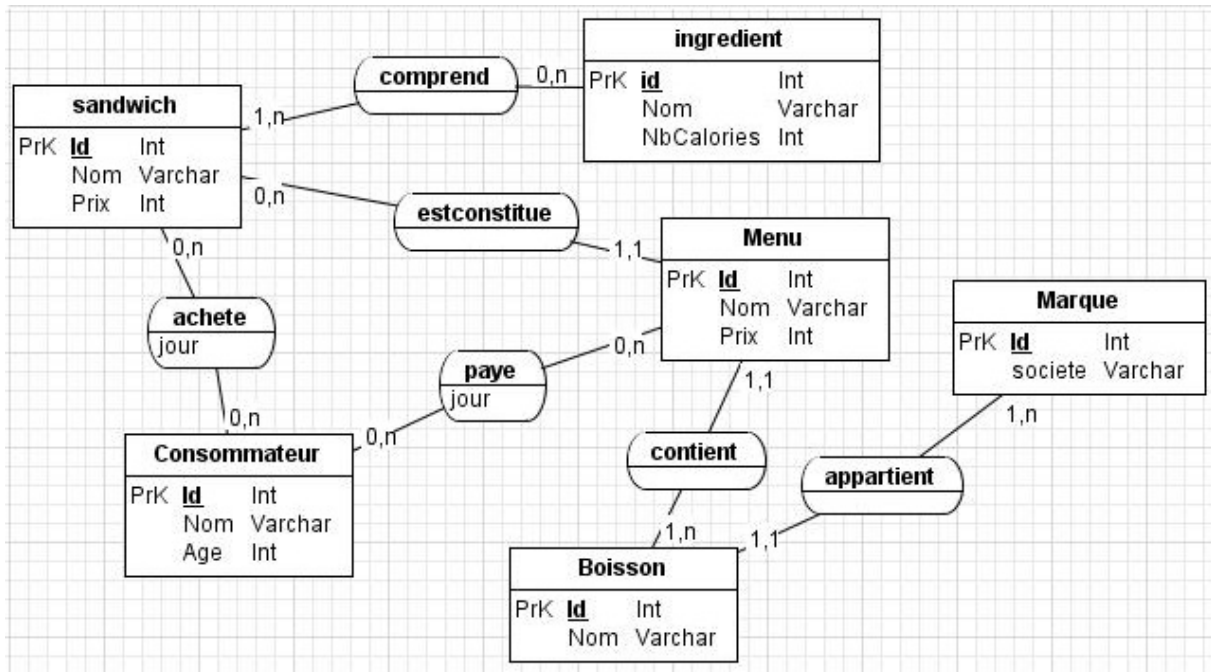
ingredient
PrK id Int
Nom Varchar
NbCalories Int

comprend
0,n
1,n

sandwich
PrK Id Int
Nom Varchar
Prix Int

0,n
estconstitue
1,1

Menu
PrK Id Int
Nom Varchar
Prix Int

Marque
PrK Id Int
societe Varchar

0,n
achete
jour

0,n
paye
jour
0,n

0,n
1,1
1,n

Consommateur
PrK Id Int
Nom Varchar
Age Int

contient
appartient

1,n
1,1

Boisson
PrK Id Int
Nom Varchar